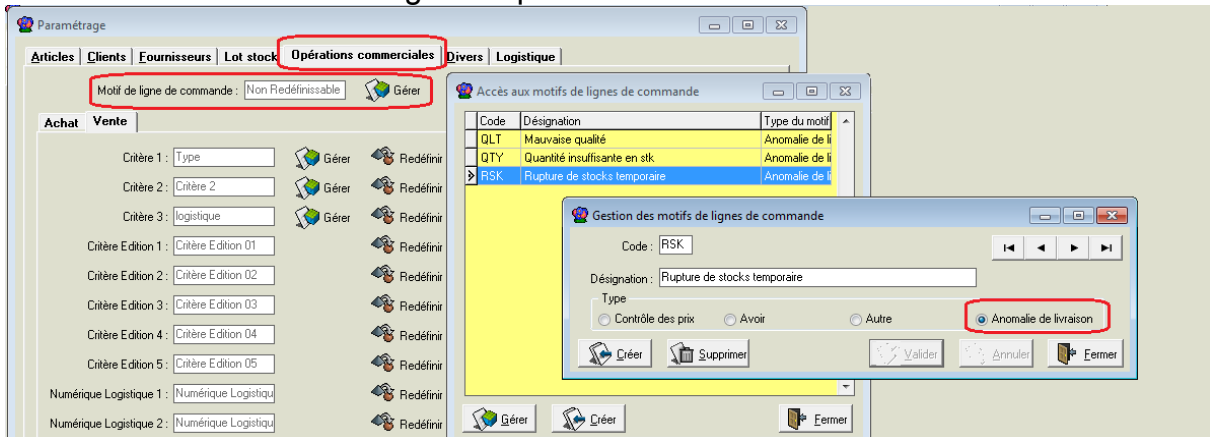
Paramétrage

Articles | Clients | Fournisseurs | Lot stock | Opérations commerciales | Divers | Logistique

Motif de ligne de commande : Non Redéfinissable Gérer

Achat Vente

Critère 1 : Type Gérer Redéfinir
Critère 2 : Critère 2 Gérer Redéfinir
Critère 3 : logistique Gérer Redéfinir
Critère Edition 1 : Critère Edition 01 Redéfinir
Critère Edition 2 : Critère Edition 02 Redéfinir
Critère Edition 3 : Critère Edition 03 Redéfinir
Critère Edition 4 : Critère Edition 04 Redéfinir
Critère Edition 5 : Critère Edition 05 Redéfinir
Numérique Logistique 1 : Numérique Logistiqu Redéfinir
Numérique Logistique 2 : Numérique Logistiqu Redéfinir

Accès aux motifs de lignes de commande

| Code | Désignation | Type du motif |
|---|---|---|
| QLT | Mauvaise qualité | Anomalie de li |
| QTY | Quantité insuffisante en stk | Anomalie de li |
| RSK | Rupture de stocks temporaire | Anomalie de li |

Gérer Créer Fermer

Gestion des motifs de lignes de commande

Code : RSK

Désignation : Rupture de stocks temporaire

Type
Contrôle des prix Avoir Autre Anomalie de livraison

Créer Supprimer Valider Annuler Fermer